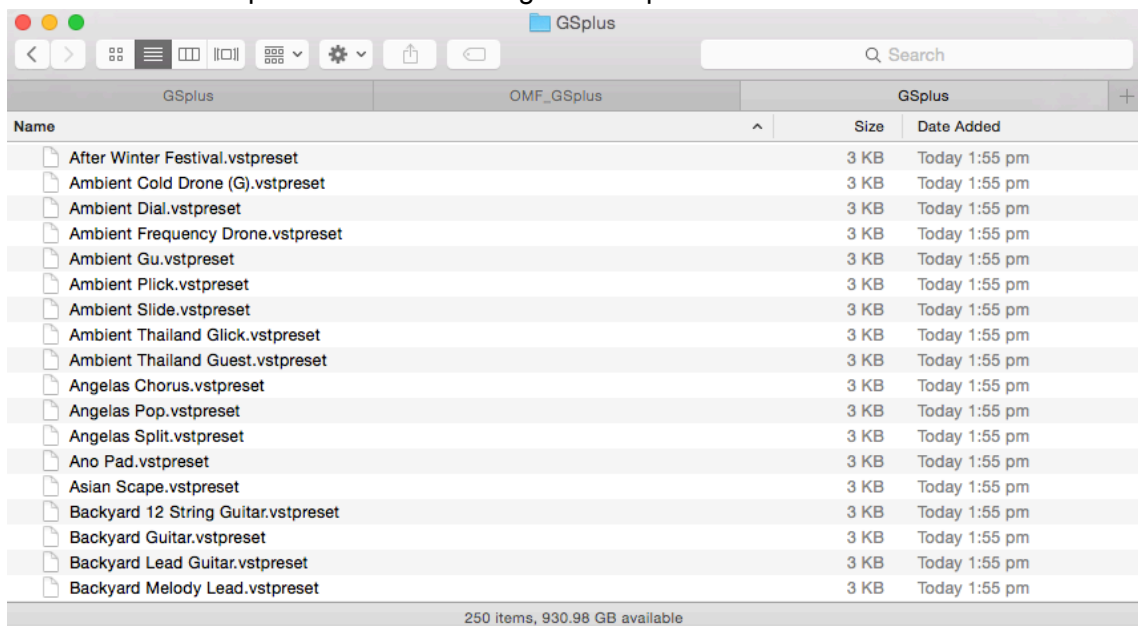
GSplus

Search

| GSplus | OMF_GSplus | GSplus |
|---|---|---|

| Name | Size | Date Added |
|---|---|---|
| After Winter Festival.vstpreset | 3 KB | Today 1:55 pm |
| Ambient Cold Drone (G).vstpreset | 3 KB | Today 1:55 pm |
| Ambient Dial.vstpreset | 3 KB | Today 1:55 pm |
| Ambient Frequency Drone.vstpreset | 3 KB | Today 1:55 pm |
| Ambient Gu.vstpreset | 3 KB | Today 1:55 pm |
| Ambient Plick.vstpreset | 3 KB | Today 1:55 pm |
| Ambient Slide.vstpreset | 3 KB | Today 1:55 pm |
| Ambient Thailand Glick.vstpreset | 3 KB | Today 1:55 pm |
| Ambient Thailand Guest.vstpreset | 3 KB | Today 1:55 pm |
| Angelas Chorus.vstpreset | 3 KB | Today 1:55 pm |
| Angelas Pop.vstpreset | 3 KB | Today 1:55 pm |
| Angelas Split.vstpreset | 3 KB | Today 1:55 pm |
| Ano Pad.vstpreset | 3 KB | Today 1:55 pm |
| Asian Scape.vstpreset | 3 KB | Today 1:55 pm |
| Backyard 12 String Guitar.vstpreset | 3 KB | Today 1:55 pm |
| Backyard Guitar.vstpreset | 3 KB | Today 1:55 pm |
| Backyard Lead Guitar.vstpreset | 3 KB | Today 1:55 pm |
| Backyard Melody Lead.vstpreset | 3 KB | Today 1:55 pm |

250 items, 930.98 GB available